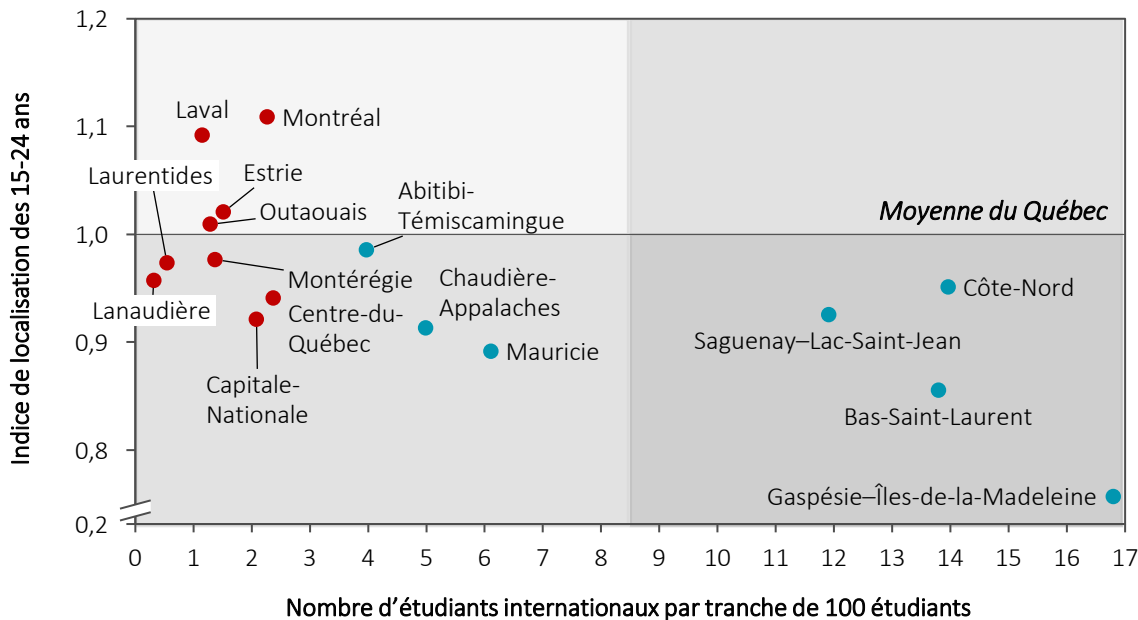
1,2
1,1
1,0
0,9
0,8
0,2

Indice de localisation des 15-24 ans

Laval
Montréal
Laurentides
Estrie
Outaouais
Abitibi-Témiscamingue
Moyenne du Québec
Montérégie
Chaudière-Appalaches
Côte-Nord
Lanaudière
Centre-du-Québec
Saguenay–Lac-Saint-Jean
Mauricie
Capitale-Nationale
Bas-Saint-Laurent
Gaspésie–Îles-de-la-Madeleine

0 1 2 3 4 5 6 7 8 9 10 11 12 13 14 15 16 17

Nombre d’étudiants internationaux par tranche de 100 étudiants